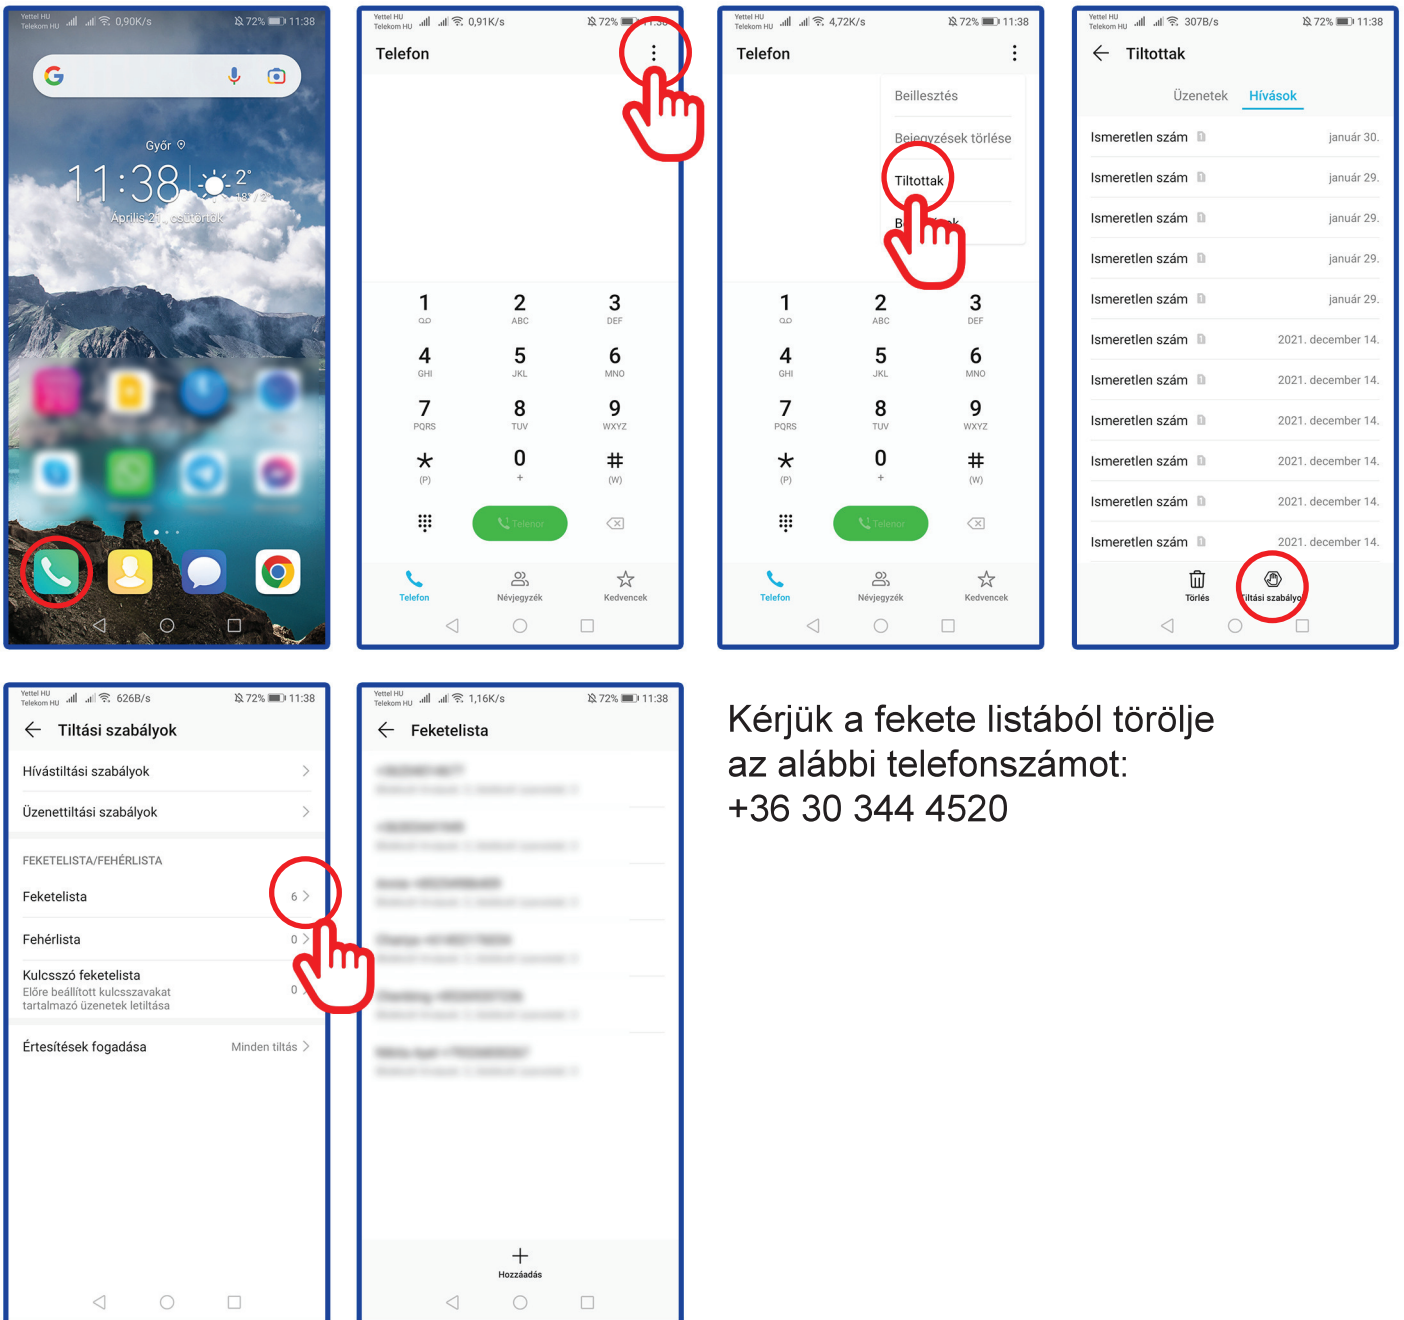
Yettel HU Telekom HU 0,90K/s 72% 11:38

Győr

11:38 2°

Április 21., csütörtök

Yettel HU Telekom HU 0,91K/s 72% 11:38

Telefon

1 2 ABC 3 DEF
4 GHI 5 JKL 6 MNO
7 PQRS 8 TUV 9 WXYZ
* (P) 0 + # (W)

Telenor

Telefon Névjegyzék Kedvencek

Yettel HU Telekom HU 4,72K/s 72% 11:38

Telefon

Beillesztés
Bejegyzések törlése
Tiltottak
B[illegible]k

1 2 ABC 3 DEF
4 GHI 5 JKL 6 MNO
7 PQRS 8 TUV 9 WXYZ
* (P) 0 + # (W)

Telenor

Telefon Névjegyzék Kedvencek

Yettel HU Telekom HU 307B/s 72% 11:38

Tiltottak

Üzenetek Hívások

| | |
|---|---|
| Ismeretlen szám | január 30. |
| Ismeretlen szám | január 29. |
| Ismeretlen szám | január 29. |
| Ismeretlen szám | január 29. |
| Ismeretlen szám | január 29. |
| Ismeretlen szám | 2021. december 14. |
| Ismeretlen szám | 2021. december 14. |
| Ismeretlen szám | 2021. december 14. |
| Ismeretlen szám | 2021. december 14. |
| Ismeretlen szám | 2021. december 14. |
| Ismeretlen szám | 2021. december 14. |

Törlés Tiltási szabályo

Yettel HU Telekom HU 626B/s 72% 11:38

Tiltási szabályok

Hívástiltási szabályok
Üzenettiltási szabályok

FEKETELISTA/FEHÉRLISTA

Feketelista 6
Fehérlista 0
Kulcsszó feketelista 0
Előre beállított kulcsszavakat tartalmazó üzenetek letiltása

Értesítések fogadása Minden tiltás

Yettel HU Telekom HU 1,16K/s 72% 11:38

Feketelista

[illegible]

Hozzáadás

Kérjük a fekete listából törölje az alábbi telefonszámot:
+36 30 344 4520